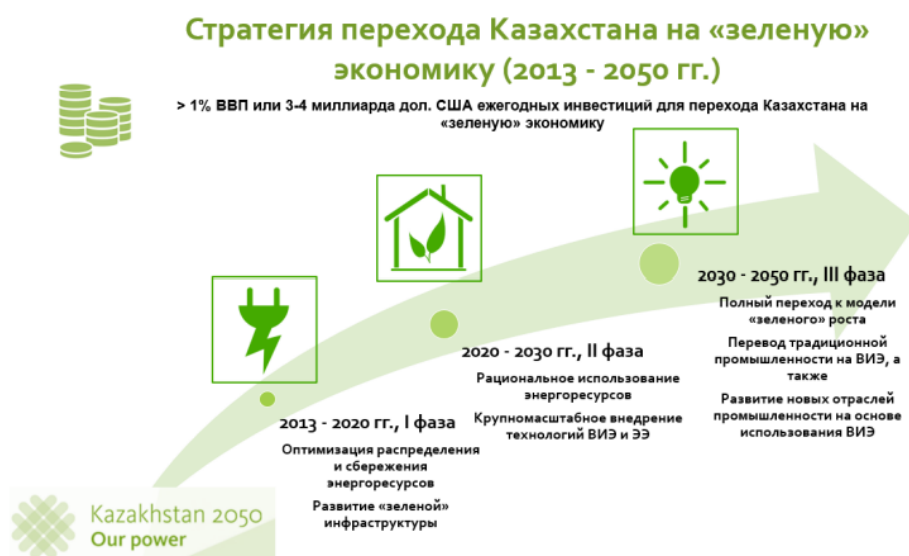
Стратегия перехода Казахстана на «зеленую» экономику (2013 - 2050 гг.)

> 1% ВВП или 3-4 миллиарда дол. США ежегодных инвестиций для перехода Казахстана на «зеленую» экономику

2013 - 2020 гг., I фаза

Оптимизация распределения и сбережения энергоресурсов

Развитие «зеленой» инфраструктуры

2020 - 2030 гг., II фаза

Рациональное использование энергоресурсов

Крупномасштабное внедрение технологий ВИЭ и ЭЭ

2030 - 2050 гг., III фаза

Полный переход к модели «зеленого» роста

Перевод традиционной промышленности на ВИЭ, а также

Развитие новых отраслей промышленности на основе использования ВИЭ

Kazakhstan 2050
Our power